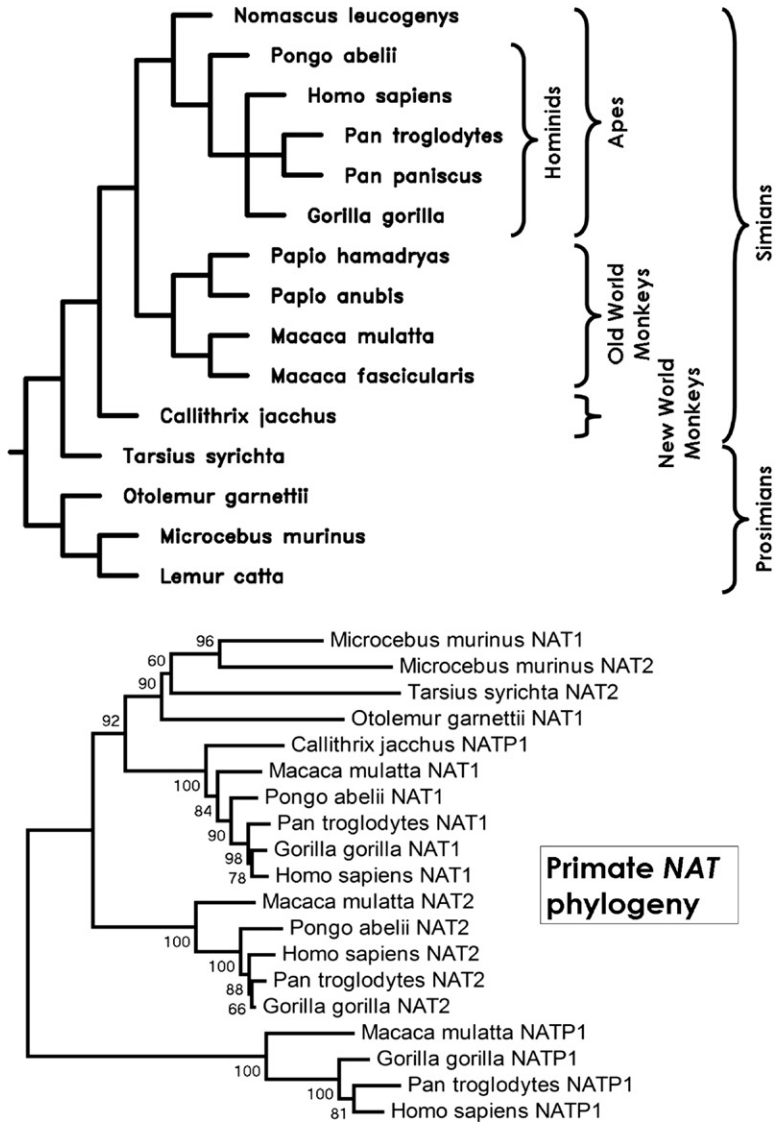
Nomascus leucogenys
Pongo abelii
Homo sapiens
Pan troglodytes
Pan paniscus
Gorilla gorilla
Papio hamadryas
Papio anubis
Macaca mulatta
Macaca fascicularis
Callithrix jacchus
Tarsius syrichta
Otolemur garnettii
Microcebus murinus
Lemur catta

Hominids
Apes
Old World Monkeys
New World Monkeys
Simians
Prosimians

96
Microcebus murinus NAT1
60
Microcebus murinus NAT2
90
Tarsius syrichta NAT2
92
Otolemur garnettii NAT1
Callithrix jacchus NATP1
100
Macaca mulatta NAT1
84
Pongo abelii NAT1
90
Pan troglodytes NAT1
98
Gorilla gorilla NAT1
78
Homo sapiens NAT1
Macaca mulatta NAT2
100
Pongo abelii NAT2
100
Homo sapiens NAT2
88
Pan troglodytes NAT2
66
Gorilla gorilla NAT2
Macaca mulatta NATP1
100
Gorilla gorilla NATP1
100
Pan troglodytes NATP1
81
Homo sapiens NATP1

Primate *NAT* phylogeny